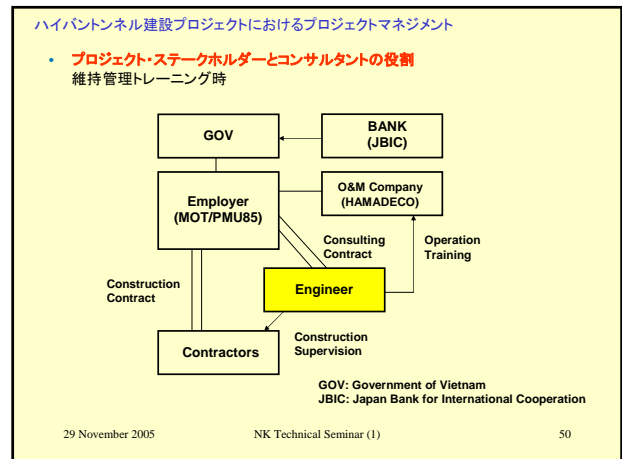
ハイバントンネル建設プロジェクトにおけるプロジェクトマネジメント

• プロジェクト・ステークホルダーとコンサルタントの役割
維持管理トレーニング時

GOV

BANK (JBIC)

Employer (MOT/PMU85)

O&M Company (HAMADECO)

Consulting Contract

Operation Training

Construction Contract

Engineer

Construction Supervision

Contractors

GOV: Government of Vietnam
JBIC: Japan Bank for International Cooperation

29 November 2005

NK Technical Seminar (1)

50